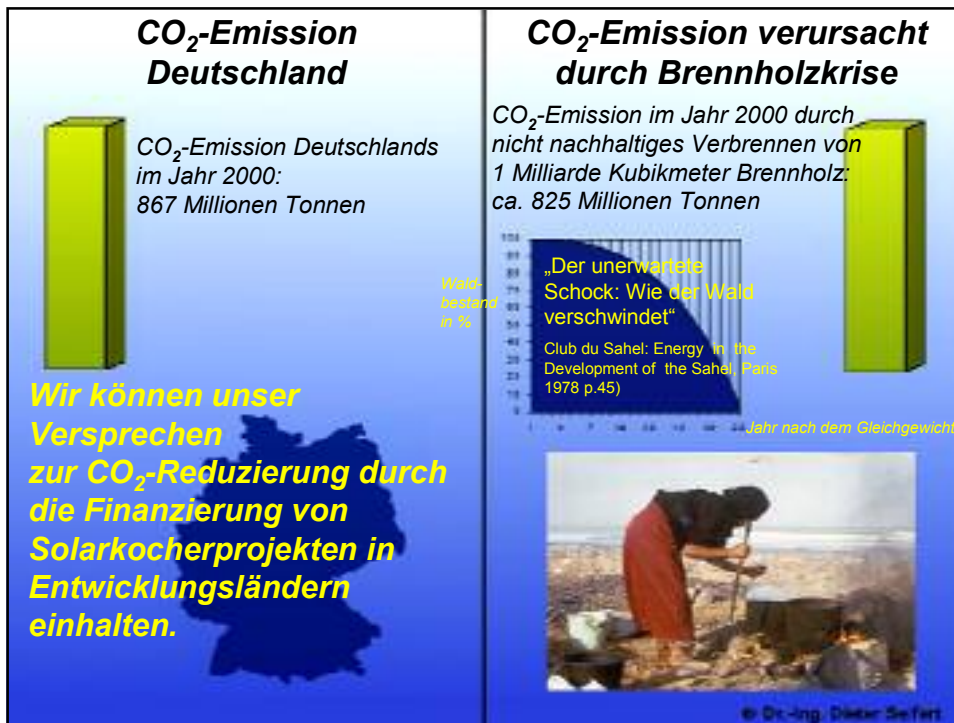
$CO_2$-Emission Deutschland

$CO_2$-Emission Deutschlands im Jahr 2000: 867 Millionen Tonnen

Wir können unser Versprechen zur $CO_2$-Reduzierung durch die Finanzierung von Solarkocherprojekten in Entwicklungsländern einhalten.

$CO_2$-Emission verursacht durch Brennholzkrise

$CO_2$-Emission im Jahr 2000 durch nicht nachhaltiges Verbrennen von 1 Milliarde Kubikmeter Brennholz: ca. 825 Millionen Tonnen

Waldbestand in %

„Der unerwartete Schock: Wie der Wald verschwindet"

Club du Sahel: Energy in the Development of the Sahel, Paris 1978 p.45)

Jahr nach dem Gleichgewicht

© Dr.-Ing. Dieter Seifert